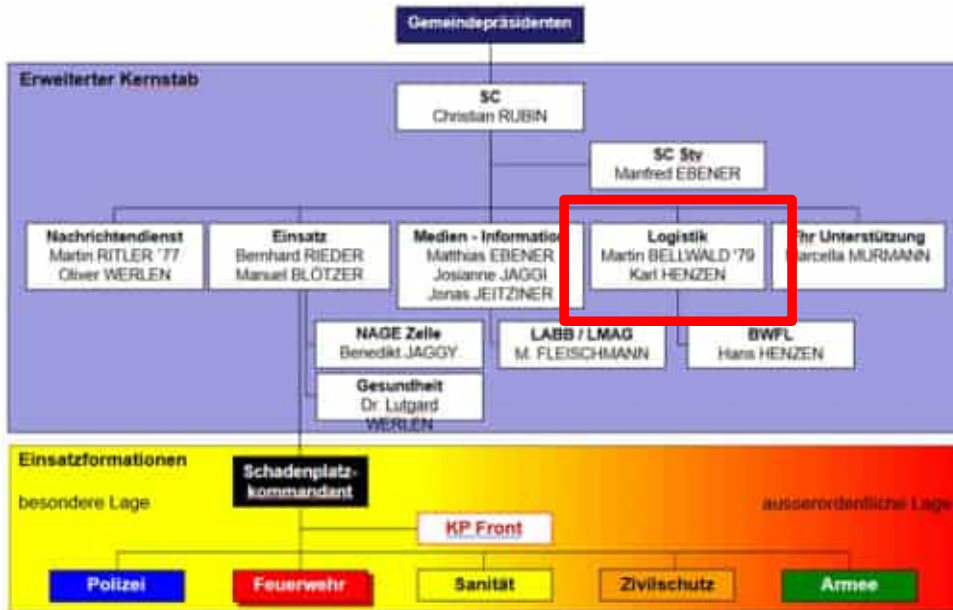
Gemeindepräsidenten

Erweiterter Kernstab

SC
Christian RUBIN

SC Stv
Manfred EBENER

Nachrichtendienst
Martin RITLER '77
Oliver WERLEN

Einsatz
Bernhard RIEDER
Manuel BLÖTZER

Medien - Information
Matthias EBENER
Josianne JAGGI
Jonas JEITZINER

Logistik
Martin BELLWALD '79
Karl HENZEN

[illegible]hr Unterstützung
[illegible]arcella MURMANN

NAGE Zelle
Benedikt JAGGY

LABB / LMAG
M. FLEISCHMANN

BWFL
Hans HENZEN

Gesundheit
Dr. Lutgard WERLEN

Einsatzformationen

besondere Lage

Schadenplatzkommandant

ausserordentliche Lage

KP Front

Polizei

Feuerwehr

Sanität

Zivilschutz

Armee